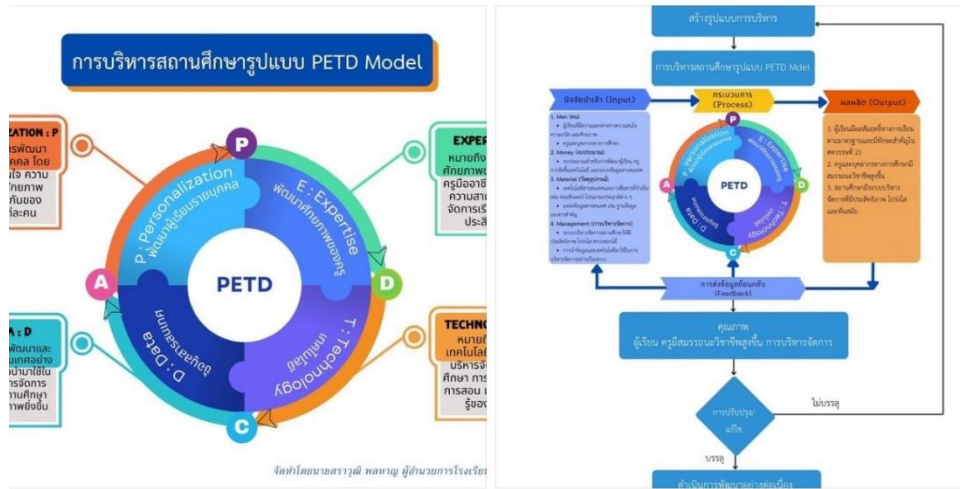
การบริหารสถานศึกษารูปแบบ PETD Model

ZATION : P
ารพัฒนา
คคล โดย
ใจ ความ
ศักยภาพ
กันของ
ละคน

EXPER
หมายถึง
ศึกษาพ
ครูมีออาชี
ความสา
จัดการเรี
ประสิ

P
P : Personalization
พัฒนาผู้เรียนรายบุคคล
E : Expertise
พัฒนาศักยภาพของครู
PETD
A
D
D : Data
ข้อมูลสารสนเทศ
T : Technology
เทคโนโลยี
C

A : D
พัฒนาและ
เทคโนโลยี
นำมาใช้ใน
รจัดการ
านศึกษา
าพยิ่งขึ้น

TECHNO
หมาย
เทคโนโลยี
บริหารจั
ศึกษา การ
การสอน
รู้ของ

จัดทำโดยนายสราวุฒิ พลหาญ ผู้อำนวยการโรงเรียน

สร้างรูปแบบการบริหาร

การบริหารสถานศึกษารูปแบบ PETD Model

ปัจจัยนำเข้า (Input)
กระบวนการ (Process)
ผลผลิต (Output)

1. Man (คน)
2. Money (งบประมาณ)
3. Material (วัสดุอุปกรณ์)
4. Management (การบริหารจัดการ)

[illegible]

PETD

1. ผู้เรียนมีผลสัมฤทธิ์ทางการเรียนตามมาตรฐานและมีทักษะสำคัญในศตวรรษที่ 21
2. ครูและบุคลากรทางการศึกษามีสมรรถนะวิชาชีพสูงขึ้น
3. สถานศึกษามีระบบบริหารจัดการที่มีประสิทธิภาพ โปร่งใส และทันสมัย

การส่งข้อมูลย้อนกลับ
(Feedback)

คุณภาพ
ผู้เรียน ครูมีสมรรถนะวิชาชีพสูงขึ้น การบริหารจัดการ

การปรับปรุง/แก้ไข

ไม่บรรลุ

บรรลุ

ดำเนินการพัฒนาอย่างต่อเนื่อง